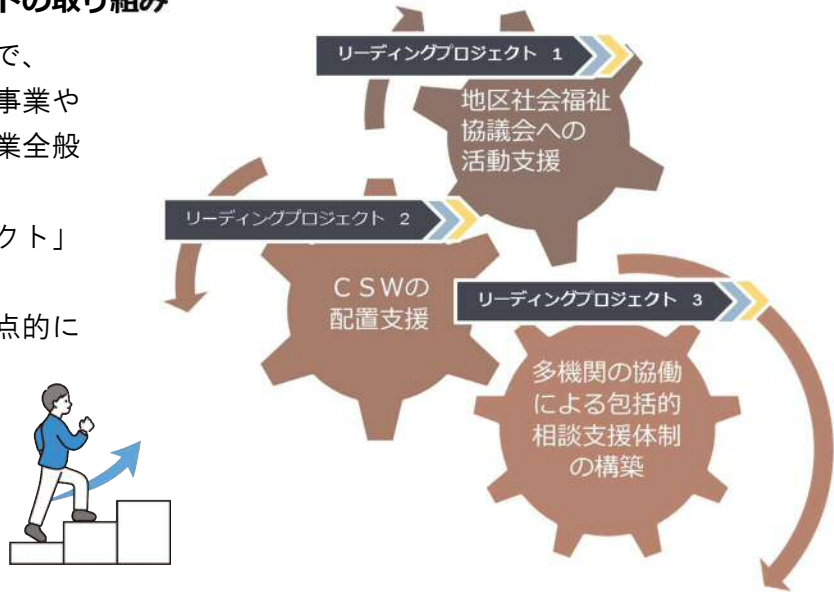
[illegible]トの取り組み

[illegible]で、
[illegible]事業や
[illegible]業全般

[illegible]クト」

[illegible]点的に

リーディングプロジェクト 1

地区社会福祉協議会への活動支援

リーディングプロジェクト 2

ＣＳＷの配置支援

リーディングプロジェクト 3

多機関の協働による包括的相談支援体制の構築